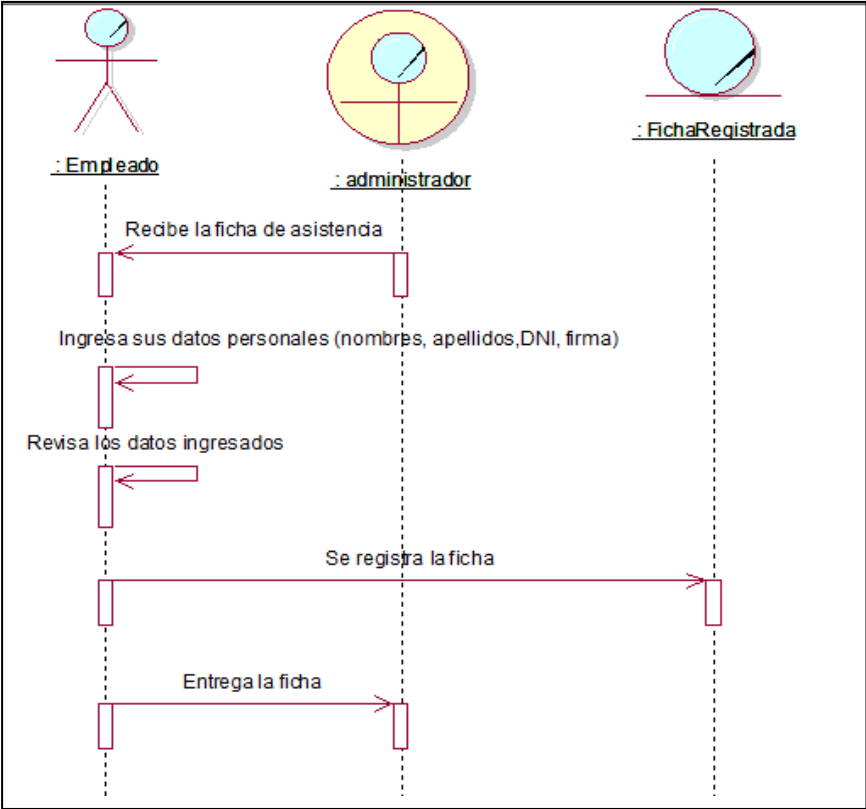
: Empleado

: administrador

: FichaRegistrada

Recibe la ficha de asistencia

Ingresa sus datos personales (nombres, apellidos,DNI, firma)

Revisa los datos ingresados

Se registra la ficha

Entrega la ficha